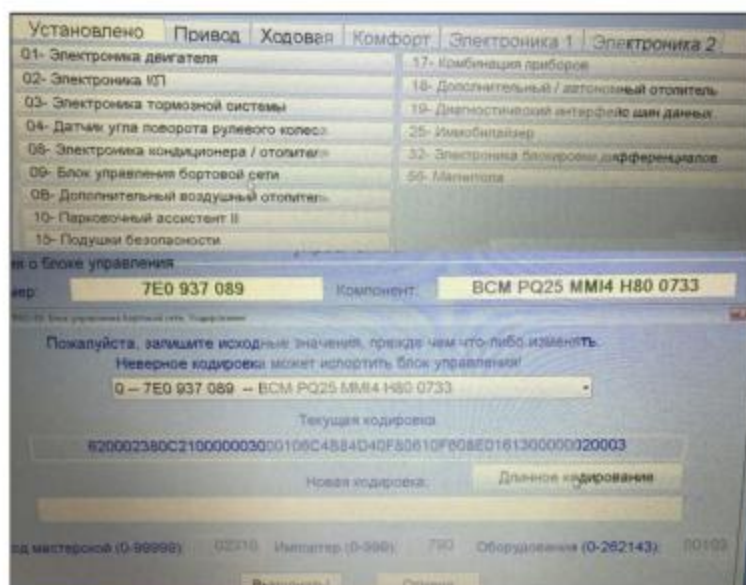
Установлено | Привод | Ходовая | Комфорт | Электроника 1 | Электроника 2

01- Электроника двигателя
02- Электроника КП
03- Электроника тормозной системы
04- Датчик угла поворота рулевого колеса
08- Электроника кондиционера / отопителя
09- Блок управления бортовой сети
0B- Дополнительный воздушный отопитель
10- Парковочный ассистент II
15- Подушки безопасности

17- Комбинация приборов
18- Дополнительный / автономный отопитель
19- Диагностический интерфейс шин данных
25- Иммобилайзер
32- Электроника блокировки дифференциалов
56- Магнитола

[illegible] о блоке управления
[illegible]ер: 7E0 937 089 Компонент: BCM PQ25 MMI4 H80 0733

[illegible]

Пожалуйста, запишите исходные значения, прежде чем что-либо изменять.
Неверное кодировка может испортить блок управления!

0 – 7E0 937 089 – BCM PQ25 MMI4 H80 0733

Текущая кодировка
620002380C2100000030001 06C4B84D40F80610F808E016130000020003

Новая кодировка: Длинное кодирование

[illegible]од мастерской (0-99999): 02310 Импортер (0-999): 790 Оборудование (0-262143): 00103

Выполнить | Отмена